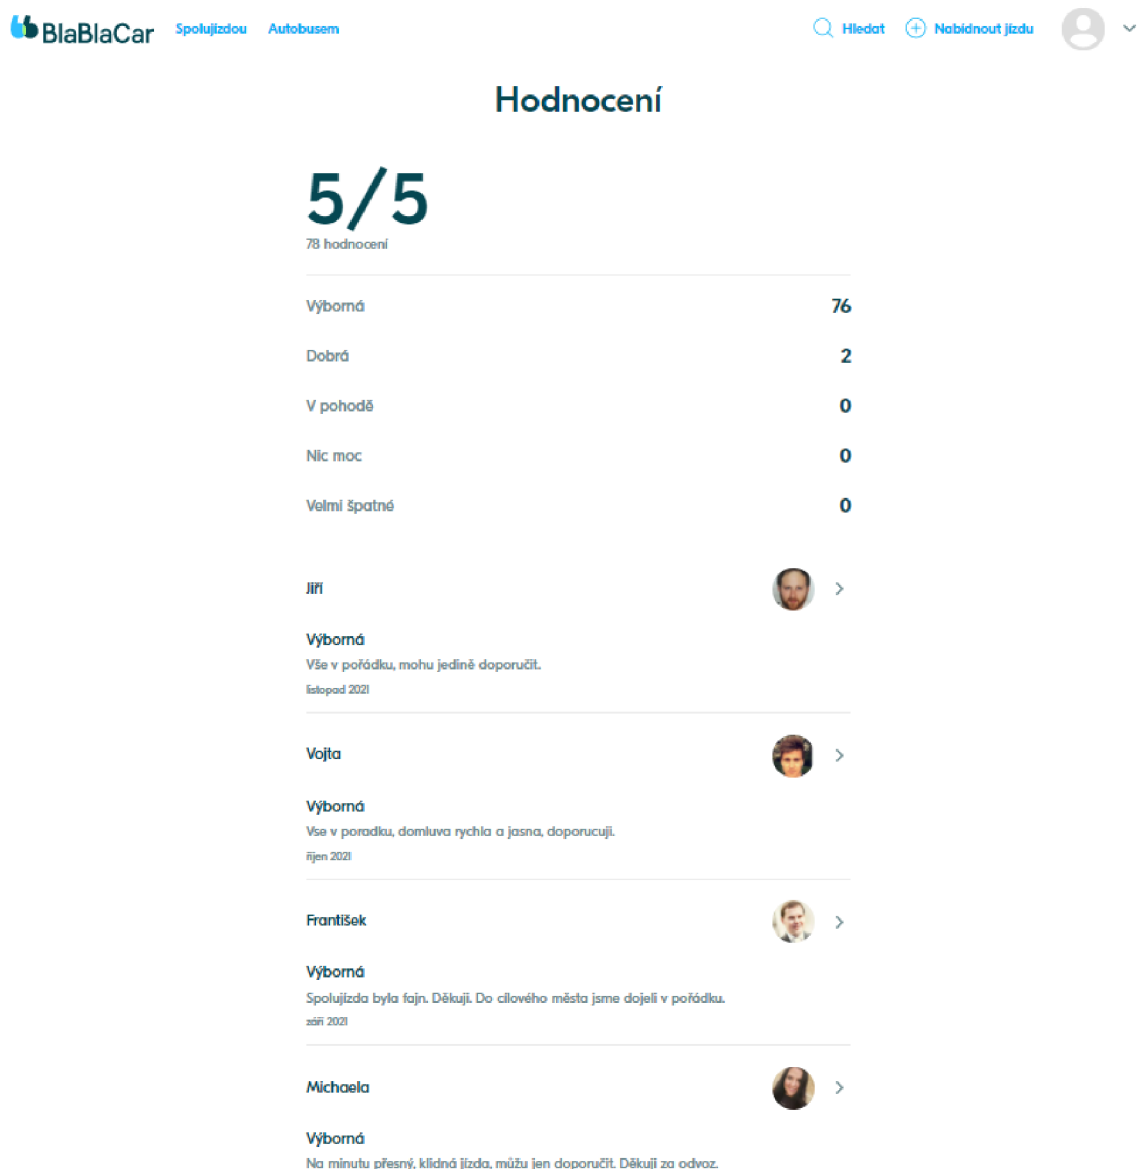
BlaBlaCar Spolujízdou Autobusem

Hledat Nabídnout jízdu

Hodnocení

5/5
78 hodnocení

Výborná 76

Dobrá 2

V pohodě 0

Nic moc 0

Velmi špatné 0

Jiří

Výborná
Vše v pořádku, mohu jedině doporučit.
listopad 2021

Vojta

Výborná
Vse v poradku, domluva rychla a jasna, doporucuji.
říjen 2021

František

Výborná
Spolujízda byla fajn. Děkuji. Do cílového města jsme dojeli v pořádku.
září 2021

Michaela

Výborná
Na minutu přesný, klidná jízda, můžu jen doporučit. Děkuji za odvoz.